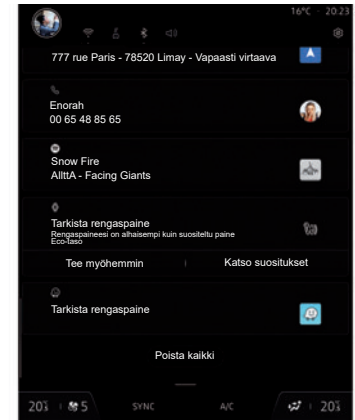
16°C 20:23

777 rue Paris - 78520 Limay - Vapaasti virtaava

Enorah
00 65 48 85 65

Snow Fire
AllttA - Facing Giants

Tarkista rengaspaine
Rengaspaineesi on alhaisempi kuin suositeltu paine Eco-taso

Tee myöhemmin
Katso suositukset

Tarkista rengaspaine

Poista kaikki

20.5 5 SYNC A/C 20.5